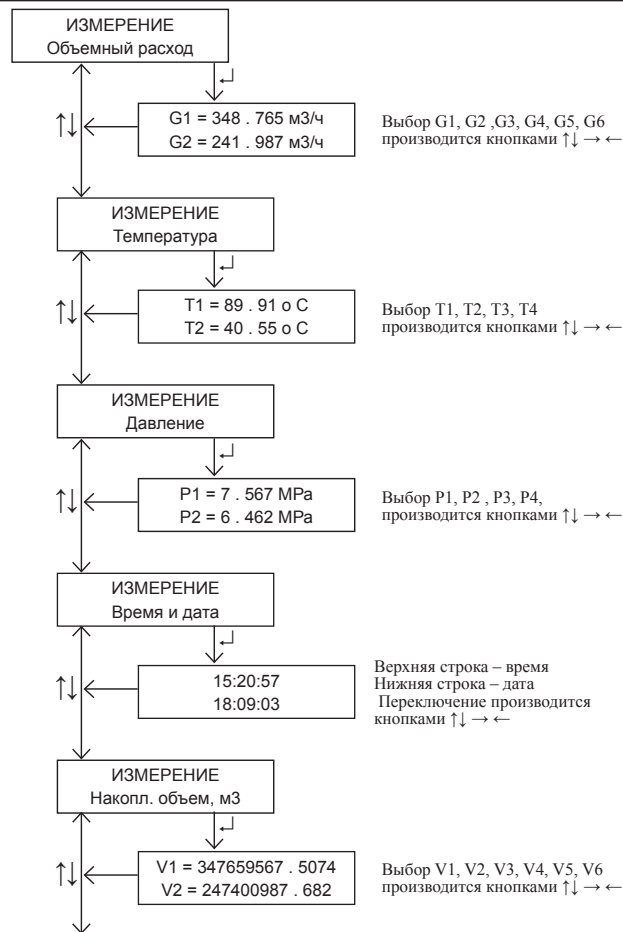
ИЗМЕРЕНИЕ
Объемный расход

↵

↑↓

G1 = 348 . 765 м3/ч
G2 = 241 . 987 м3/ч

Выбор G1, G2 ,G3, G4, G5, G6 производится кнопками ↑↓ → ←

ИЗМЕРЕНИЕ
Температура

↵

↑↓

T1 = 89 . 91 о С
T2 = 40 . 55 о С

Выбор T1, T2, T3, T4 производится кнопками ↑↓ → ←

ИЗМЕРЕНИЕ
Давление

↵

↑↓

P1 = 7 . 567 MPa
P2 = 6 . 462 MPa

Выбор P1, P2 , P3, P4, производится кнопками ↑↓ → ←

ИЗМЕРЕНИЕ
Время и дата

↵

↑↓

15:20:57
18:09:03

Верхняя строка – время
Нижняя строка – дата
Переключение производится кнопками ↑↓ → ←

ИЗМЕРЕНИЕ
Накопл. объем, м3

↵

↑↓

V1 = 347659567 . 5074
V2 = 247400987 . 682

Выбор V1, V2, V3, V4, V5, V6 производится кнопками ↑↓ → ←